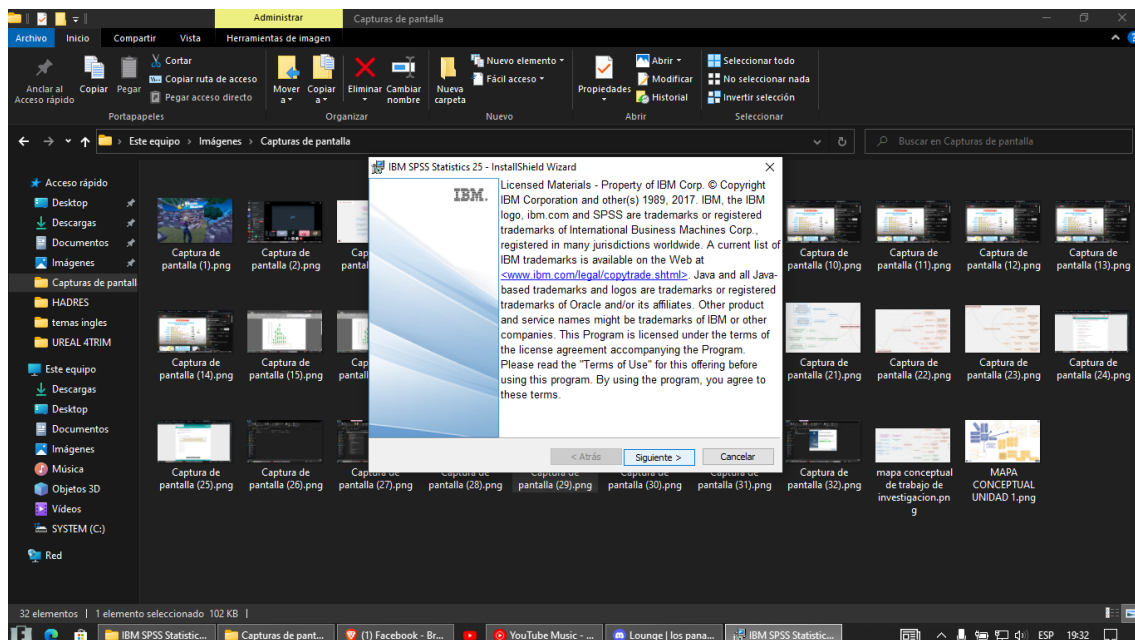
Administrar
Capturas de pantalla
Archivo
Inicio
Compartir
Vista
Herramientas de imagen

Anclar al Acceso rápido
Copiar
Pegar
Cortar
Copiar ruta de acceso
Pegar acceso directo
Portapapeles
Mover a
Copiar a
Eliminar
Cambiar nombre
Organizar
Nueva carpeta
Nuevo elemento
Fácil acceso
Nuevo
Propiedades
Abrir
Modificar
Historial
Abrir
Seleccionar todo
No seleccionar nada
Invertir selección
Seleccionar

Este equipo › Imágenes › Capturas de pantalla
Buscar en Capturas de pantalla

Acceso rápido
Desktop
Descargas
Documentos
Imágenes
Capturas de pantall
HADRES
temas ingles
UREAL 4TRIM
Este equipo
Descargas
Desktop
Documentos
Imágenes
Música
Objetos 3D
Vídeos
SYSTEM (C:)
Red

Captura de pantalla (1).png
Captura de pantalla (2).png
Cap pantal
Captura de pantalla (10).png
Captura de pantalla (11).png
Captura de pantalla (12).png
Captura de pantalla (13).png
Captura de pantalla (14).png
Captura de pantalla (15).png
Cap pantal
Captura de pantalla (21).png
Captura de pantalla (22).png
Captura de pantalla (23).png
Captura de pantalla (24).png
Captura de pantalla (25).png
Captura de pantalla (26).png
Captura de pantalla (27).png
Captura de pantalla (28).png
Captura de pantalla (29).png
Captura de pantalla (30).png
Captura de pantalla (31).png
Captura de pantalla (32).png
mapa conceptual de trabajo de investigacion.png
MAPA CONCEPTUAL UNIDAD 1.png

IBM SPSS Statistics 25 - InstallShield Wizard
IBM.
Licensed Materials - Property of IBM Corp. © Copyright IBM Corporation and other(s) 1989, 2017. IBM, the IBM logo, ibm.com and SPSS are trademarks or registered trademarks of International Business Machines Corp., registered in many jurisdictions worldwide. A current list of IBM trademarks is available on the Web at <www.ibm.com/legal/copytrade.shtml>. Java and all Java-based trademarks and logos are trademarks or registered trademarks of Oracle and/or its affiliates. Other product and service names might be trademarks of IBM or other companies. This Program is licensed under the terms of the license agreement accompanying the Program. Please read the "Terms of Use" for this offering before using this program. By using the program, you agree to these terms.
< Atrás
Siguiente >
Cancelar

32 elementos | 1 elemento seleccionado 102 KB |

IBM SPSS Statistic...
Capturas de pant...
(1) Facebook - Br...
YouTube Music - ...
Lounge | los pana...
IBM SPSS Statistic...
ESP
19:32